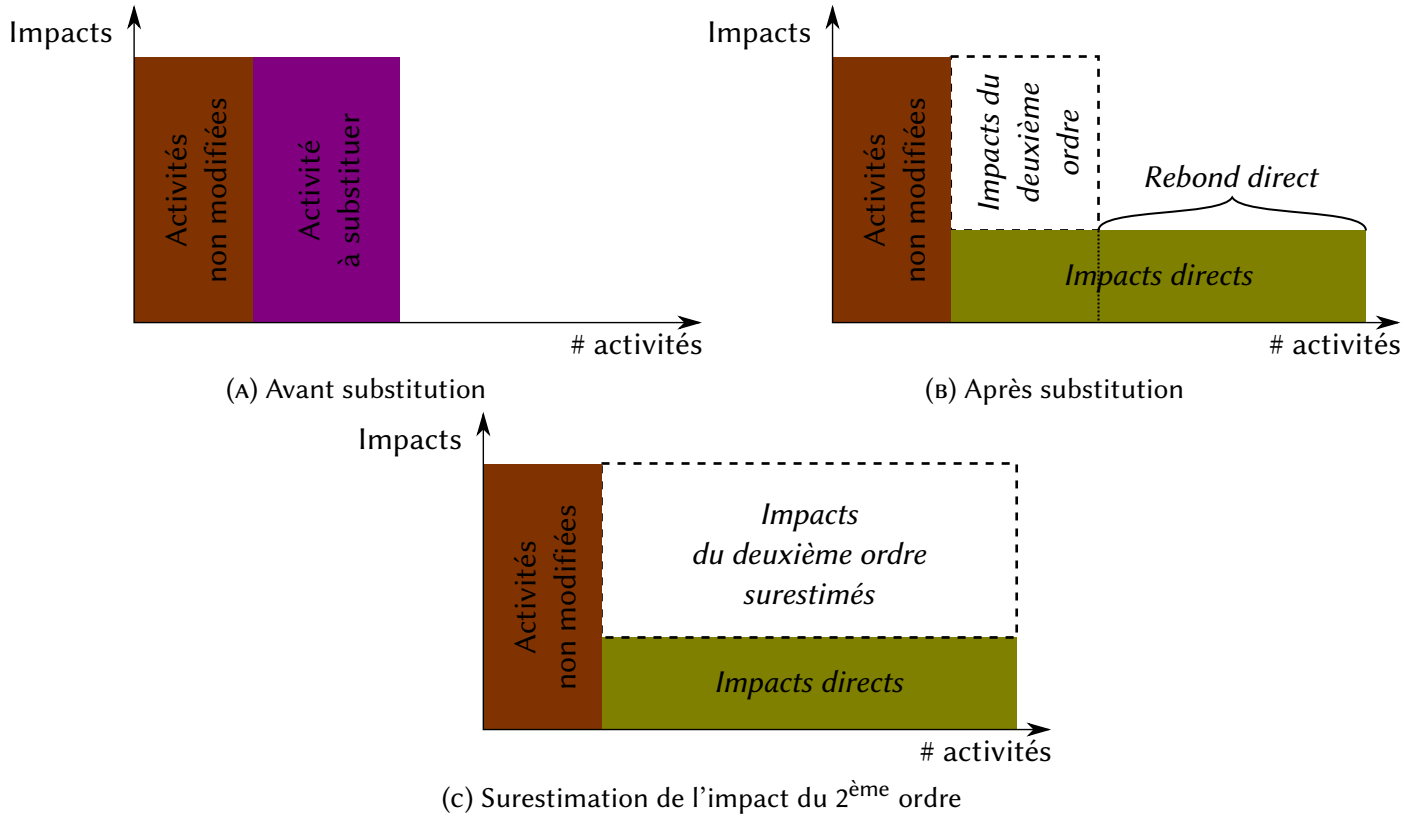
Impacts

Activités non modifiées

Activité à substituer

# activités

(A) Avant substitution

Impacts

Activités non modifiées

Impacts du deuxième ordre

Rebond direct

Impacts directs

# activités

(B) Après substitution

Impacts

Activités non modifiées

Impacts du deuxième ordre surestimés

Impacts directs

# activités

(C) Surestimation de l'impact du 2$^{\text{ème}}$ ordre